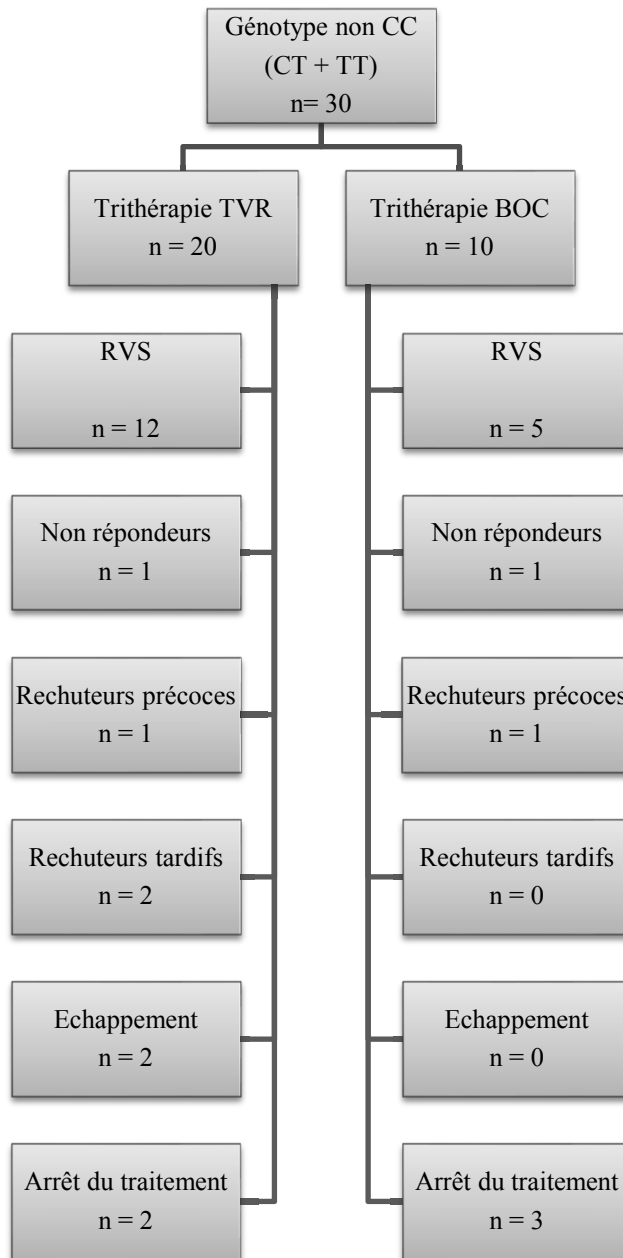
Génotype non CC
(CT + TT)
n= 30

Trithérapie TVR
n = 20

Trithérapie BOC
n = 10

RVS
n = 12

Non répondeurs
n = 1

Rechuteurs précoces
n = 1

Rechuteurs tardifs
n = 2

Echappement
n = 2

Arrêt du traitement
n = 2

RVS
n = 5

Non répondeurs
n = 1

Rechuteurs précoces
n = 1

Rechuteurs tardifs
n = 0

Echappement
n = 0

Arrêt du traitement
n = 3